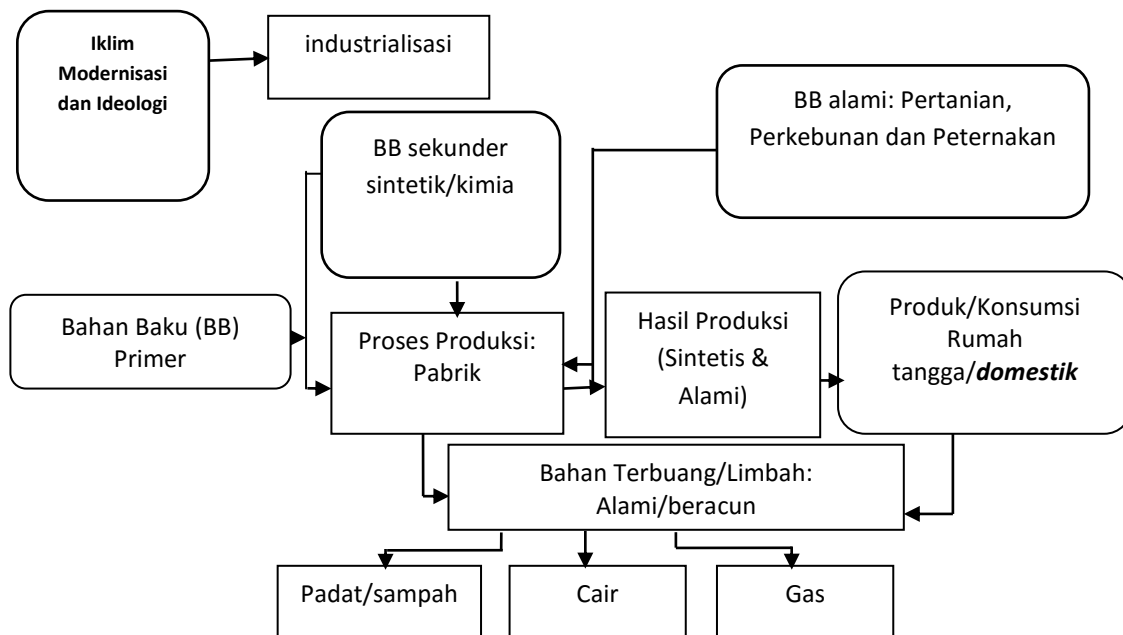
Iklim Modernisasi dan Ideologi

industrialisasi

BB alami: Pertanian, Perkebunan dan Peternakan

BB sekunder sintetik/kimia

Bahan Baku (BB) Primer

Proses Produksi: Pabrik

Hasil Produksi (Sintetis & Alami)

Produk/Konsumsi Rumah tangga/***domestik***

Bahan Terbuang/Limbah: Alami/beracun

Padat/sampah

Cair

Gas